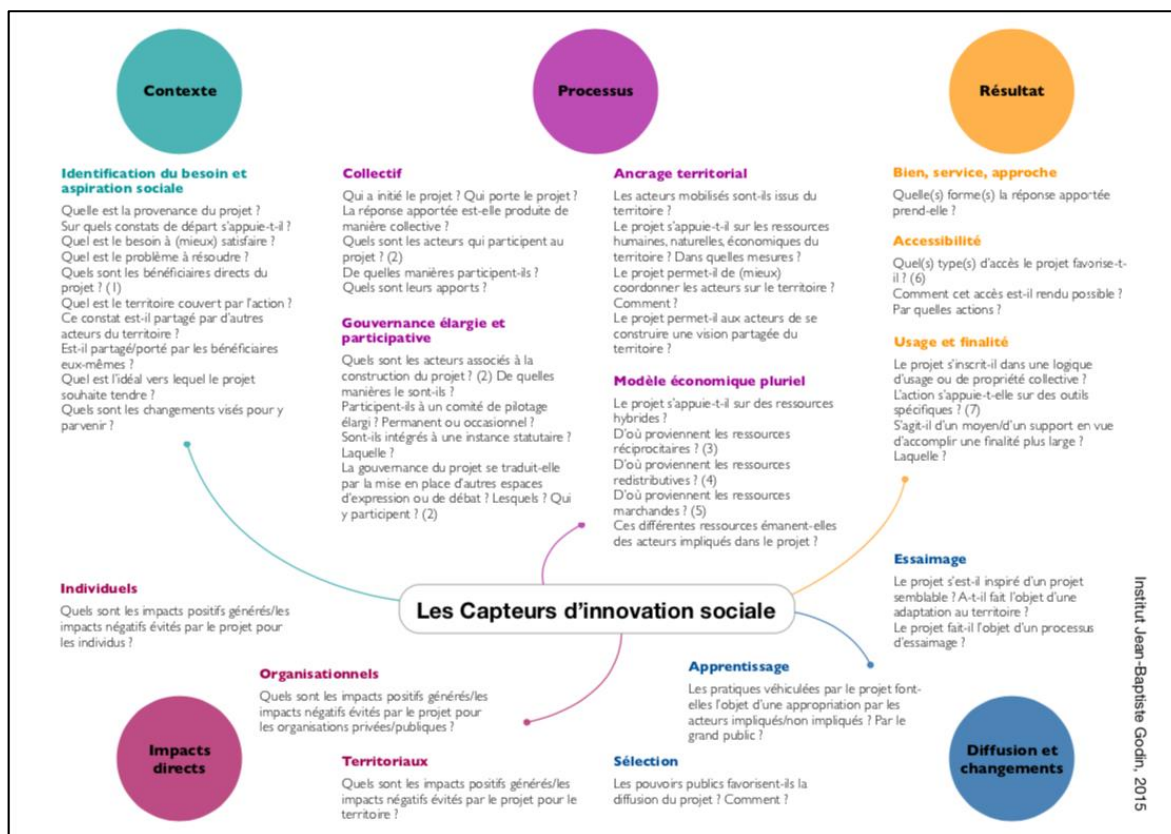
Contexte

Identification du besoin et aspiration sociale

Quelle est la provenance du projet ?
Sur quels constats de départ s'appuie-t-il ?
Quel est le besoin à (mieux) satisfaire ?
Quel est le problème à résoudre ?
Quels sont les bénéficiaires directs du projet ? (1)
Quel est le territoire couvert par l'action ?
Ce constat est-il partagé par d'autres acteurs du territoire ?
Est-il partagé/porté par les bénéficiaires eux-mêmes ?
Quel est l'idéal vers lequel le projet souhaite tendre ?
Quels sont les changements visés pour y parvenir ?

Processus

Collectif

Qui a initié le projet ? Qui porte le projet ?
La réponse apportée est-elle produite de manière collective ?
Quels sont les acteurs qui participent au projet ? (2)
De quelles manières participent-ils ?
Quels sont leurs apports ?

Gouvernance élargie et participative

Quels sont les acteurs associés à la construction du projet ? (2) De quelles manières le sont-ils ?
Participent-ils à un comité de pilotage élargi ? Permanent ou occasionnel ?
Sont-ils intégrés à une instance statutaire ? Laquelle ?
La gouvernance du projet se traduit-elle par la mise en place d'autres espaces d'expression ou de débat ? Lesquels ? Qui y participent ? (2)

Ancrage territorial

Les acteurs mobilisés sont-ils issus du territoire ?
Le projet s'appuie-t-il sur les ressources humaines, naturelles, économiques du territoire ? Dans quelles mesures ?
Le projet permet-il de (mieux) coordonner les acteurs sur le territoire ? Comment ?
Le projet permet-il aux acteurs de se construire une vision partagée du territoire ?

Modèle économique pluriel

Le projet s'appuie-t-il sur des ressources hybrides ?
D'où proviennent les ressources réciprocitaires ? (3)
D'où proviennent les ressources redistributives ? (4)
D'où proviennent les ressources marchandes ? (5)
Ces différentes ressources émanent-elles des acteurs impliqués dans le projet ?

Résultat

Bien, service, approche

Quelle(s) forme(s) la réponse apportée prend-elle ?

Accessibilité

Quel(s) type(s) d'accès le projet favorise-t-il ? (6)
Comment cet accès est-il rendu possible ?
Par quelles actions ?

Usage et finalité

Le projet s'inscrit-il dans une logique d'usage ou de propriété collective ?
L'action s'appuie-t-elle sur des outils spécifiques ? (7)
S'agit-il d'un moyen/d'un support en vue d'accomplir une finalité plus large ?
Laquelle ?

Essaimage

Le projet s'est-il inspiré d'un projet semblable ? A-t-il fait l'objet d'une adaptation au territoire ?
Le projet fait-il l'objet d'un processus d'essaimage ?

Les Capteurs d'innovation sociale

Individuels

Quels sont les impacts positifs générés/les impacts négatifs évités par le projet pour les individus ?

Organisationnels

Quels sont les impacts positifs générés/les impacts négatifs évités par le projet pour les organisations privées/publiques ?

Territoriaux

Quels sont les impacts positifs générés/les impacts négatifs évités par le projet pour le territoire ?

Impacts directs

Apprentissage

Les pratiques véhiculées par le projet font-elles l'objet d'une appropriation par les acteurs impliqués/non impliqués ? Par le grand public ?

Sélection

Les pouvoirs publics favorisent-ils la diffusion du projet ? Comment ?

Diffusion et changements

Institut Jean-Baptiste Godin, 2015